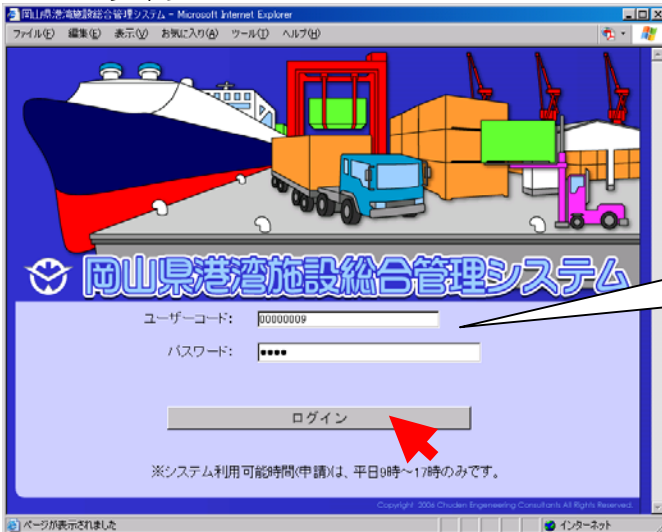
岡山県港湾施設総合管理システム - Microsoft Internet Explorer

ファイル(F) 編集(E) 表示(V) お気に入り(A) ツール(T) ヘルプ(H)

岡山県港湾施設総合管理システム

ユーザーコード: 00000009

パスワード: ●●●●

ログイン

※システム利用可能時間(申請)は、平日9時～17時のみです。

Copyright 2006 Chuden Engineering Consultants All Rights Reserved.

ページが表示されました

インターネット